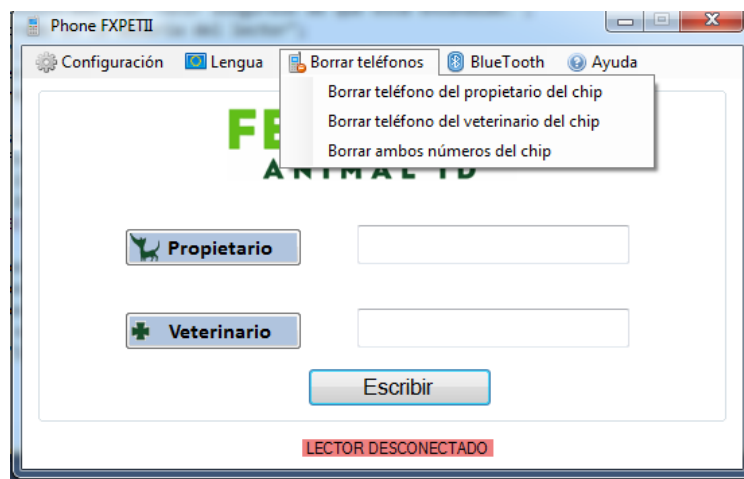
Phone FXPETII

Configuración
Lengua
Borrar teléfonos
BlueTooth
Ayuda

Borrar teléfono del propietario del chip
Borrar teléfono del veterinario del chip
Borrar ambos números del chip

FE
ANIMAL ID

Propietario

Veterinario

Escribir

LECTOR DESCONECTADO